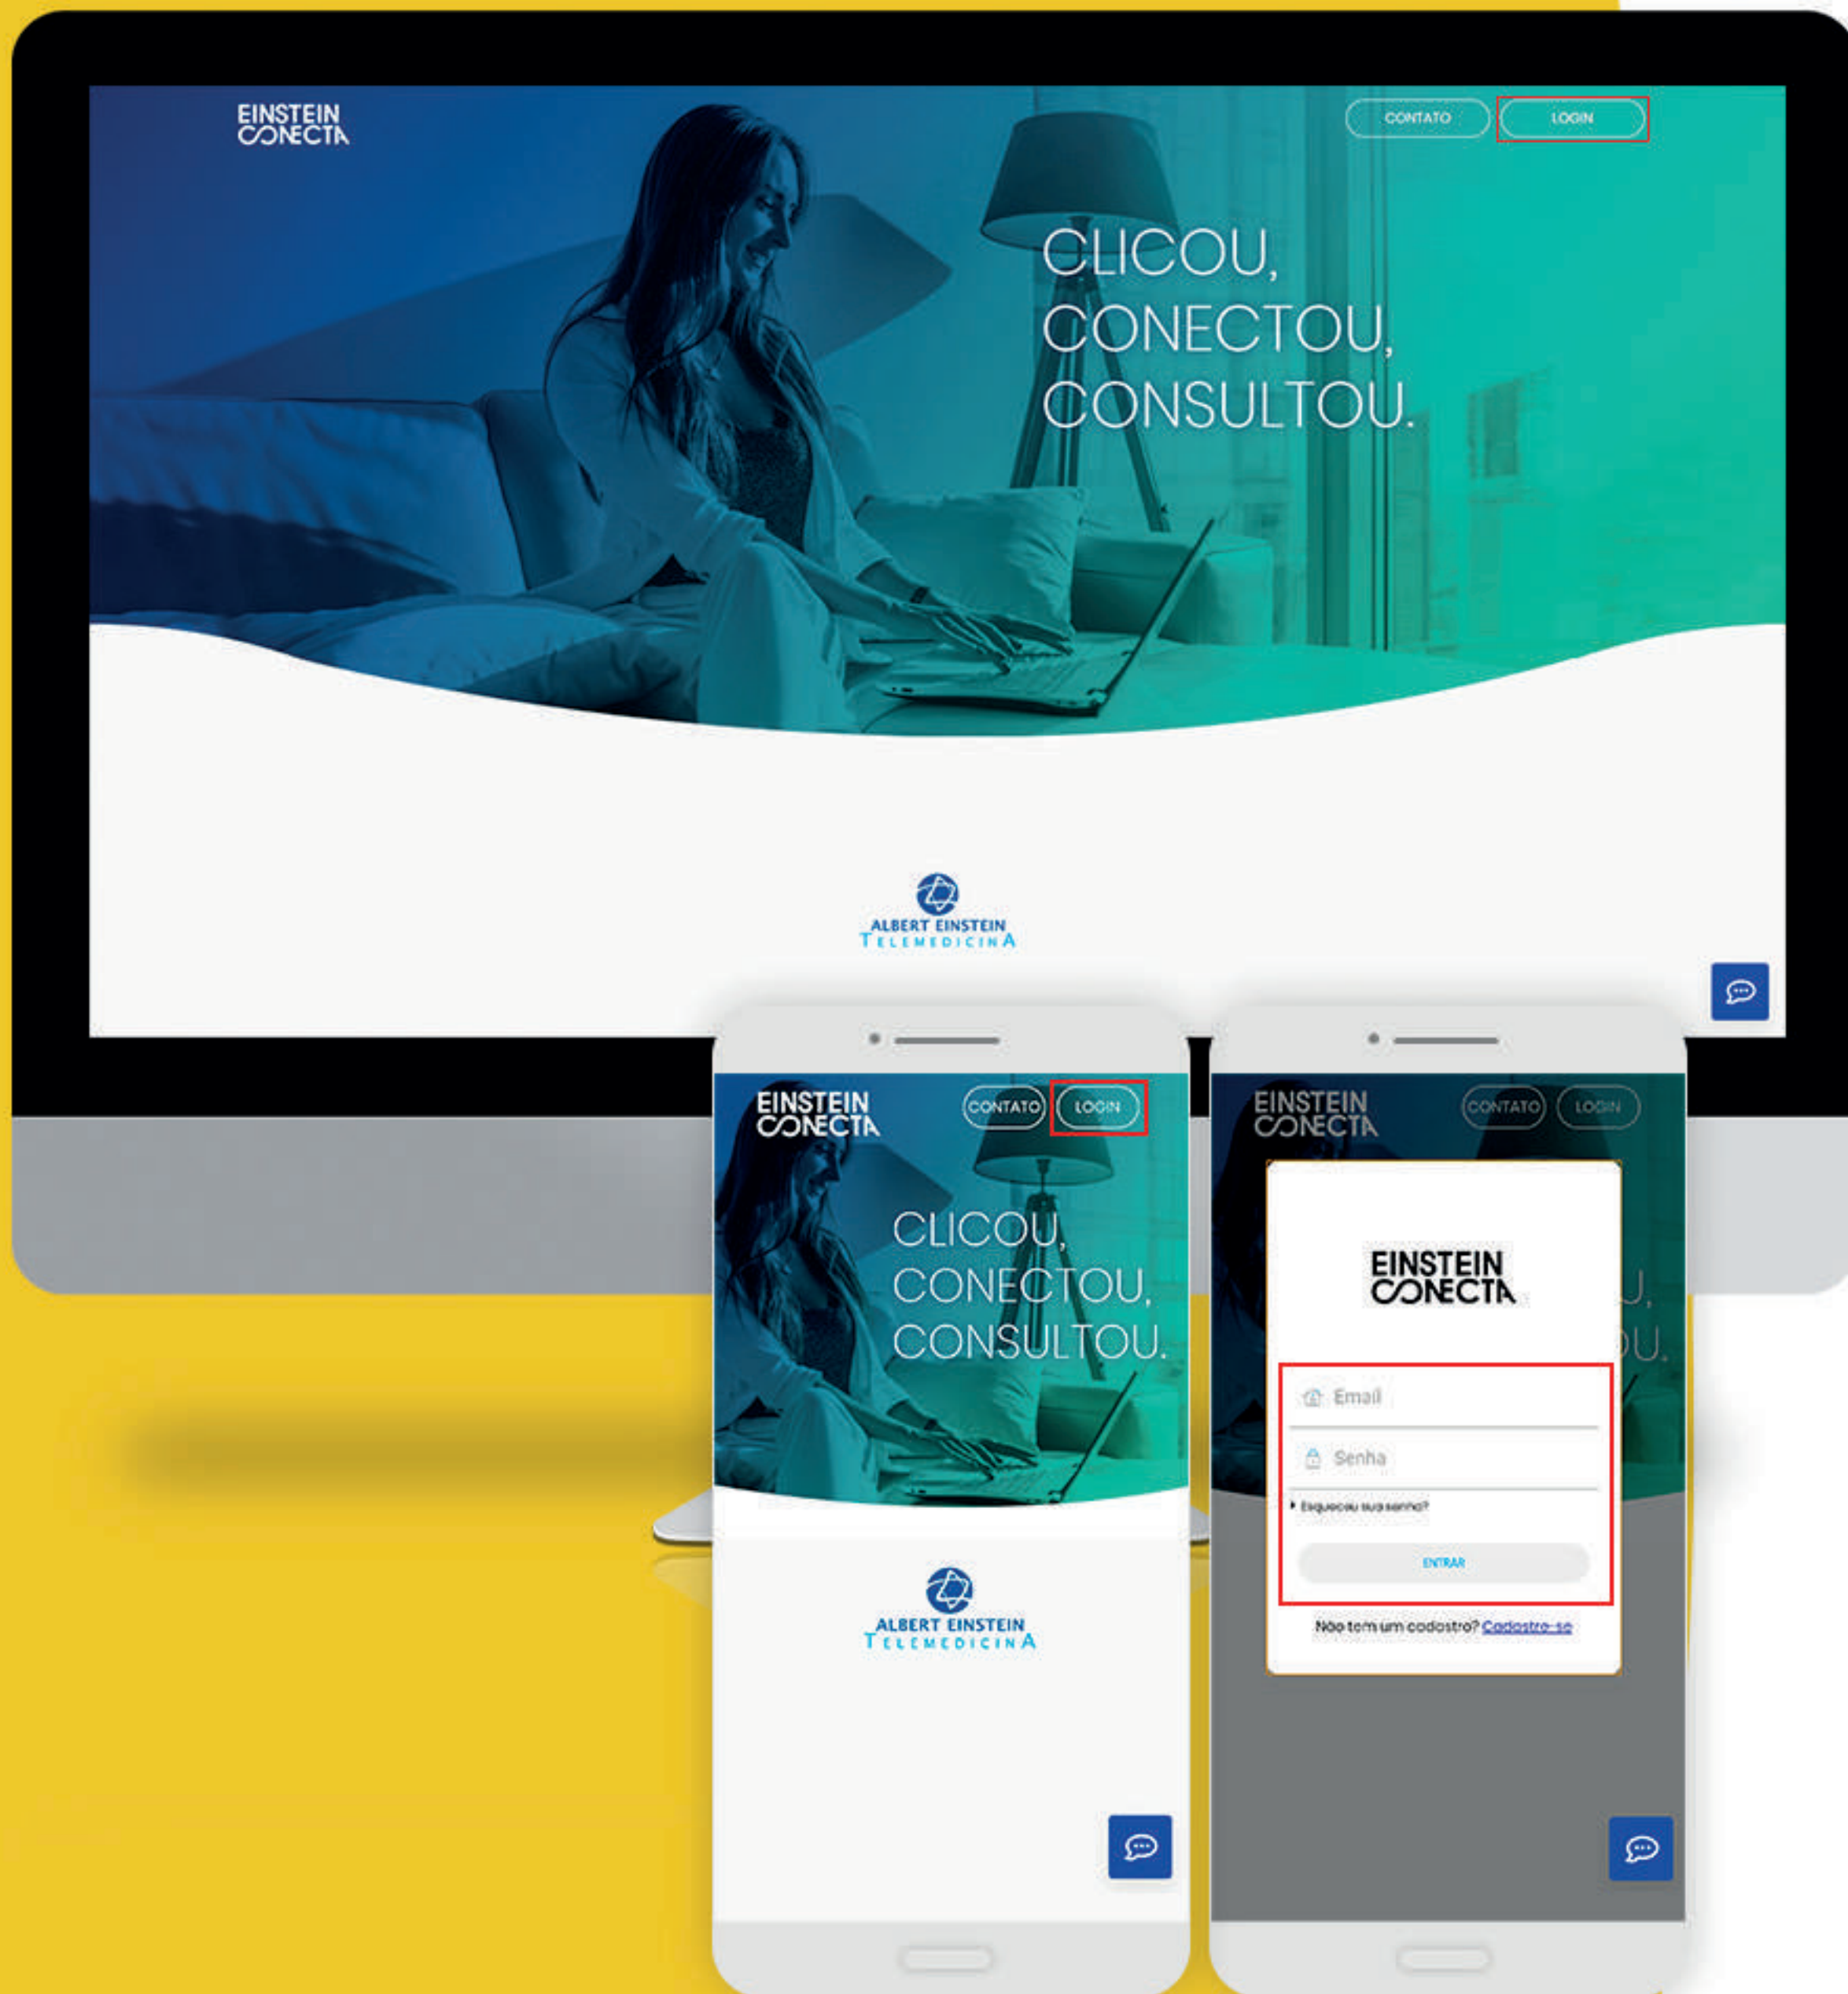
EINSTEIN CONECTA

CONTATO LOGIN

CLICOU, CONECTOU, CONSULTOU.

ALBERT EINSTEIN TELEMEDICINA

EINSTEIN CONECTA

CONTATO LOGIN

CLICOU, CONECTOU, CONSULTOU.

ALBERT EINSTEIN TELEMEDICINA

EINSTEIN CONECTA

CONTATO LOGIN

EINSTEIN CONECTA

Email

Senha

Esqueceu sua senha?

ENTRAR

Não tem um cadastro? Cadastre-se